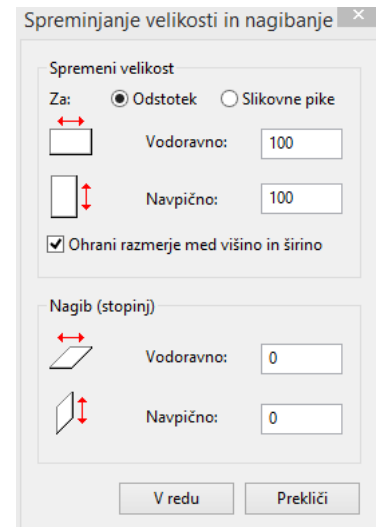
Spreminjanje velikosti in nagibanje

Spremeni velikost

Za: Odstotek Slikovne pike

Vodoravno: 100

Navpično: 100

Ohrani razmerje med višino in širino

Nagib (stopinj)

Vodoravno: 0

Navpično: 0

V redu

Prekliči